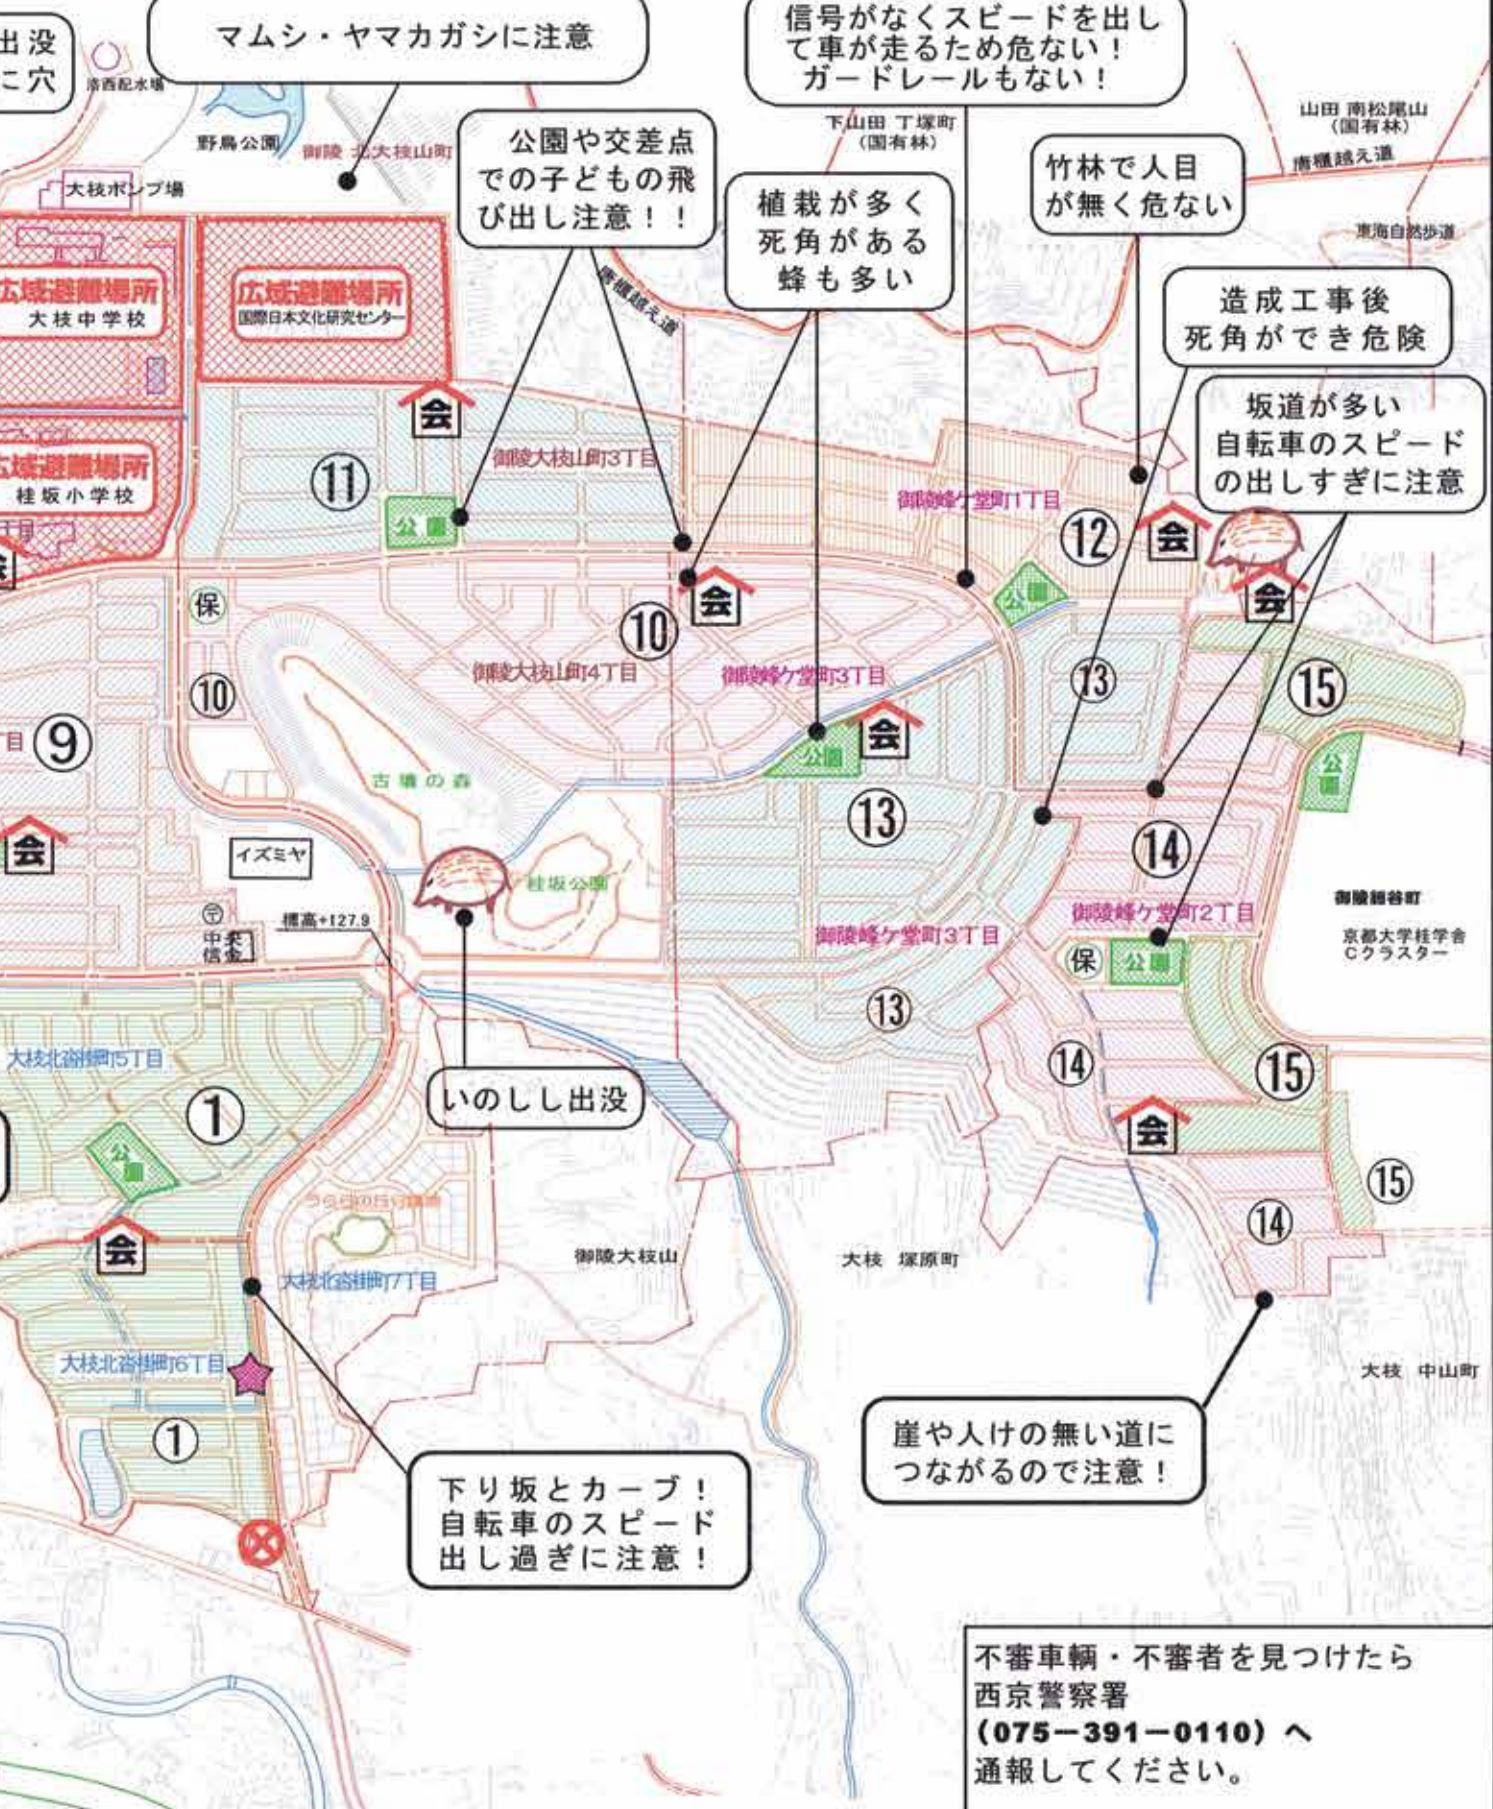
出没
こ穴

マムシ・ヤマカガシに注意

信号がなくスピードを出して車が走るため危ない！ガードレールもない！

洛西配水場
野鳥公園
御陵 北大枝山町
大枝ポンプ場

公園や交差点での子どもの飛び出し注意！！

下山田 丁塚町
（国有林）

山田 南松尾山
（国有林）
唐櫃越え道

竹林で人目が無く危ない

植栽が多く死角がある蜂も多い

東海自然歩道

造成工事後死角ができ危険

広域避難場所
大枝中学校

広域避難場所
国際日本文化研究センター

唐櫃越え道

坂道が多い自転車のスピードの出しすぎに注意

会

広域避難場所
桂坂小学校

⑪
御陵大枝山町3丁目
公園
御陵峰ケ堂町1丁目
⑫
会
会
公園
保
会
⑩
⑩
御陵大枝山町4丁目
御陵峰ケ堂町3丁目
⑬
⑮
目 ⑨
公園
会
公園
古墳の森
⑬
会
イズミヤ
⑭
桂坂公園
〒
中京信金
標高+127.9
御陵峰ケ堂町3丁目
御陵峰ケ堂町2丁目
御陵鏡谷町
保
公園
京都大学桂学舎
Cクラスター
⑬
大枝北沓掛町5丁目
⑭
⑮
①
いのしし出没
公園
会
⑮
会
大枝北沓掛町7丁目
御陵大枝山
大枝 塚原町
⑭
大枝北沓掛町6丁目
大枝 中山町
①

崖や人けの無い道につながるので注意！

下り坂とカーブ！自転車のスピード出し過ぎに注意！

不審車輌・不審者を見つけたら
西京警察署
（075−391−0110）へ
通報してください。